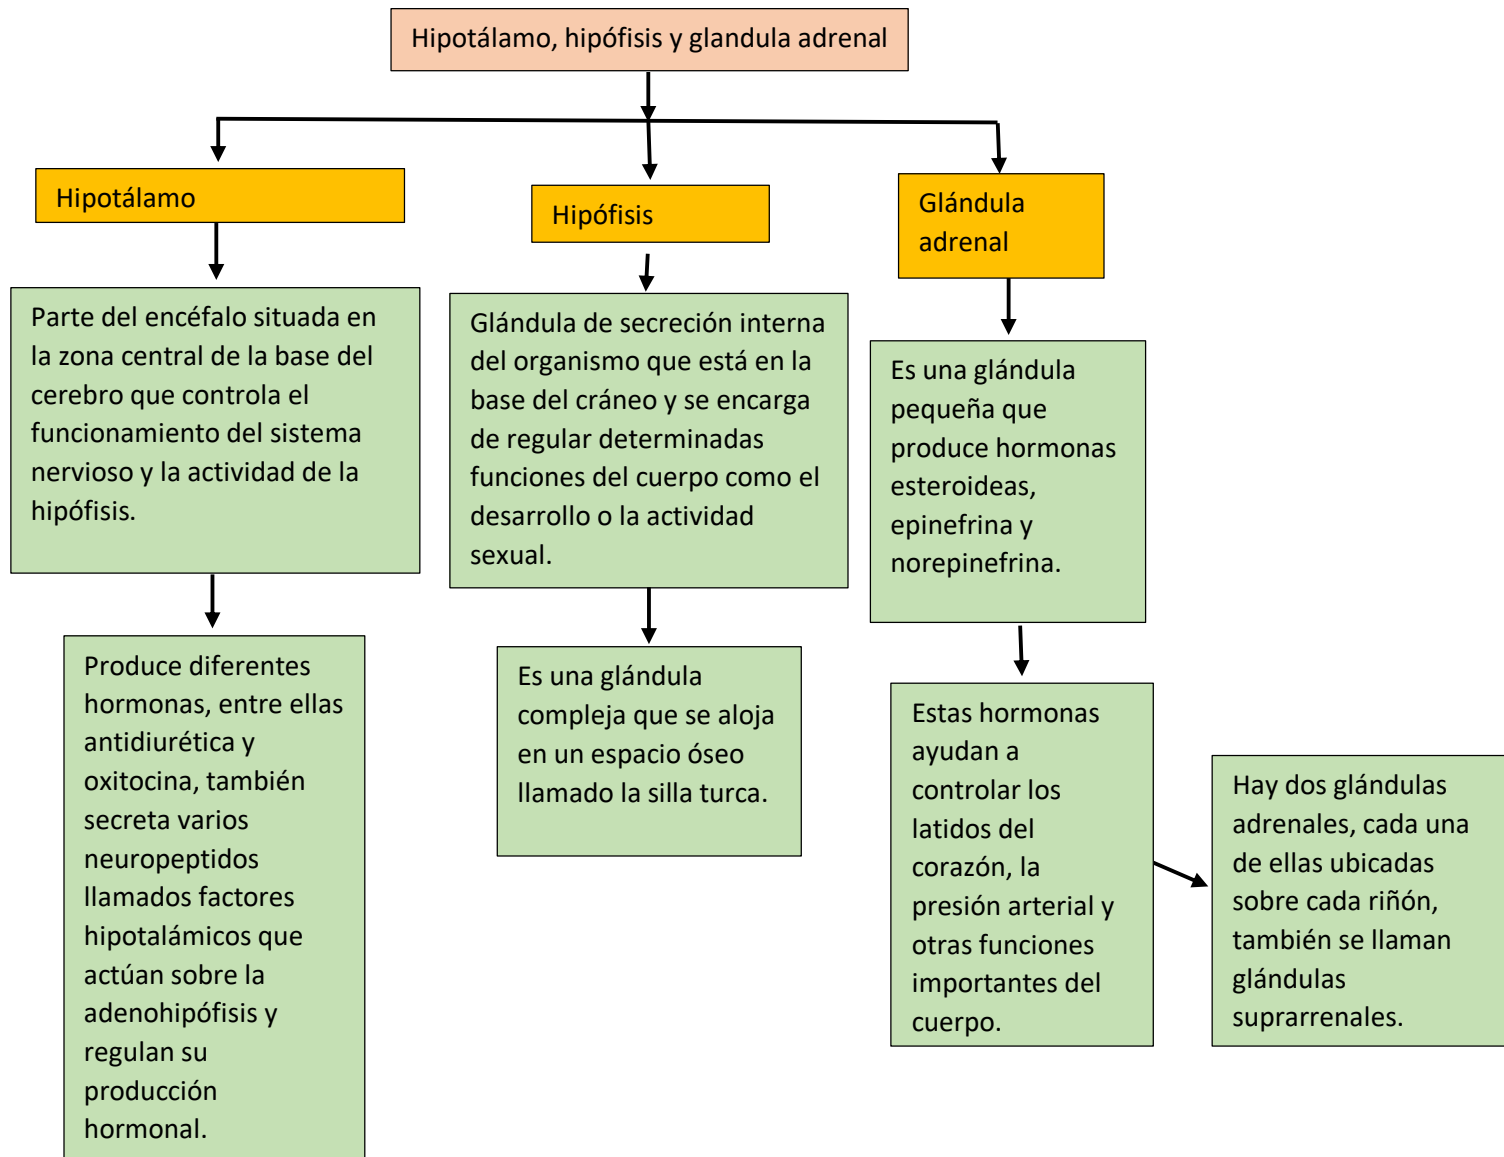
Hipotálamo, hipófisis y glandula adrenal

Hipotálamo

Parte del encéfalo situada en la zona central de la base del cerebro que controla el funcionamiento del sistema nervioso y la actividad de la hipófisis.

Produce diferentes hormonas, entre ellas antidiurética y oxitocina, también secreta varios neuropeptidos llamados factores hipotalámicos que actúan sobre la adenohipófisis y regulan su producción hormonal.

Hipófisis

Glándula de secreción interna del organismo que está en la base del cráneo y se encarga de regular determinadas funciones del cuerpo como el desarrollo o la actividad sexual.

Es una glándula compleja que se aloja en un espacio óseo llamado la silla turca.

Glándula adrenal

Es una glándula pequeña que produce hormonas esteroideas, epinefrina y norepinefrina.

Estas hormonas ayudan a controlar los latidos del corazón, la presión arterial y otras funciones importantes del cuerpo.

Hay dos glándulas adrenales, cada una de ellas ubicadas sobre cada riñón, también se llaman glándulas suprarrenales.